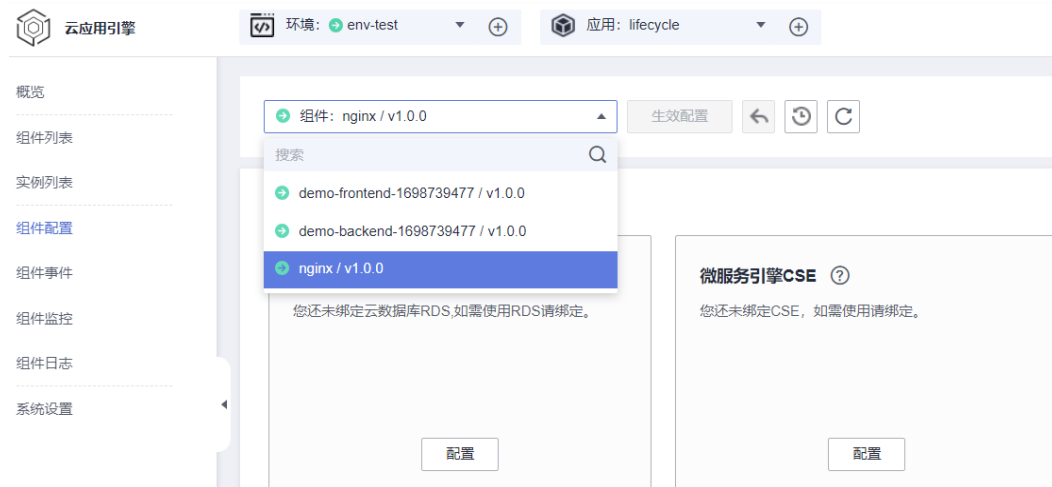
云应用引擎

环境：env-test

应用：lifecycle

概览
组件列表
实例列表
组件配置
组件事件
组件监控
组件日志
系统设置

组件：nginx / v1.0.0

生效配置

搜索

demo-frontend-1698739477 / v1.0.0
demo-backend-1698739477 / v1.0.0
nginx / v1.0.0

您还未绑定云数据库RDS,如需使用RDS请绑定。

配置

微服务引擎CSE

您还未绑定CSE，如需使用请绑定。

配置